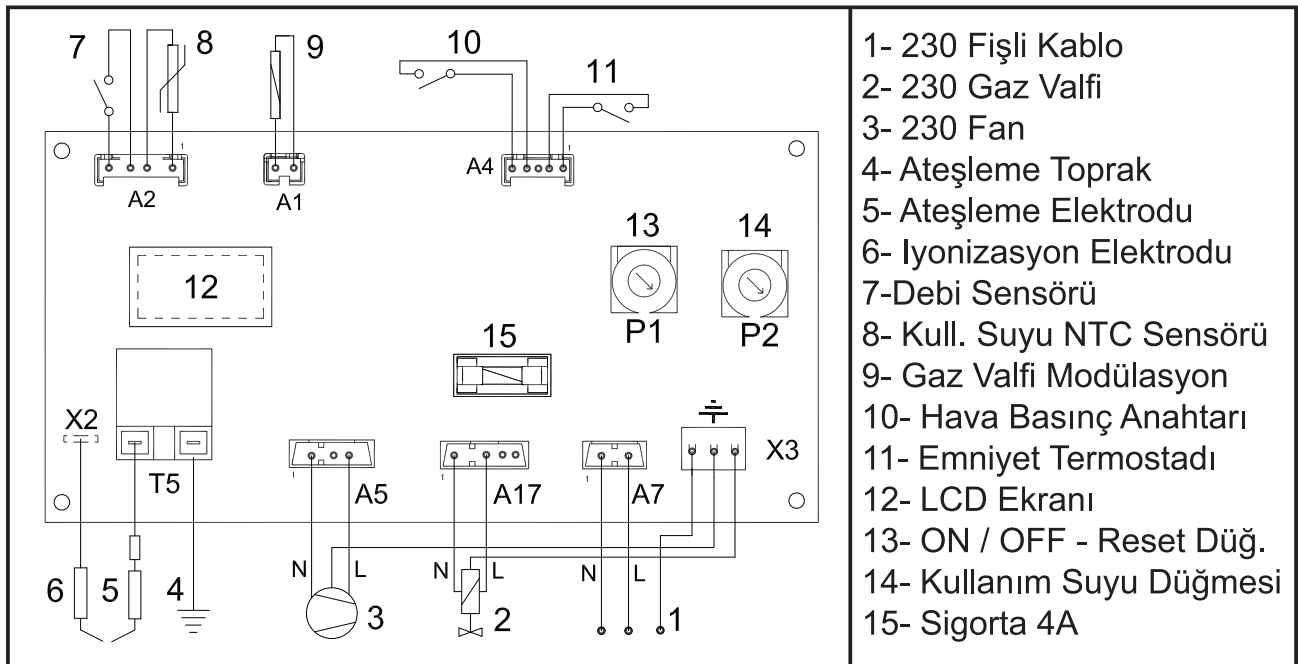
7
8
9
10
11
A2
A1
A4
13
14
12
P1
P2
15
X2
T5
A5
A17
A7
X3
N
L
N
L
N
L
6
5
4
3
2
1

1- 230 Fişli Kablo
2- 230 Gaz Valfi
3- 230 Fan
4- Ateşleme Toprak
5- Ateşleme Elektrodu
6- Iyonizasyon Elektrodu
7-Debi Sensörü
8- Kull. Suyu NTC Sensörü
9- Gaz Valfi Modülasyon
10- Hava Basınç Anahtarı
11- Emniyet Termostadı
12- LCD Ekranı
13- ON / OFF - Reset Düğ.
14- Kullanım Suyu Düğmesi
15- Sigorta 4A